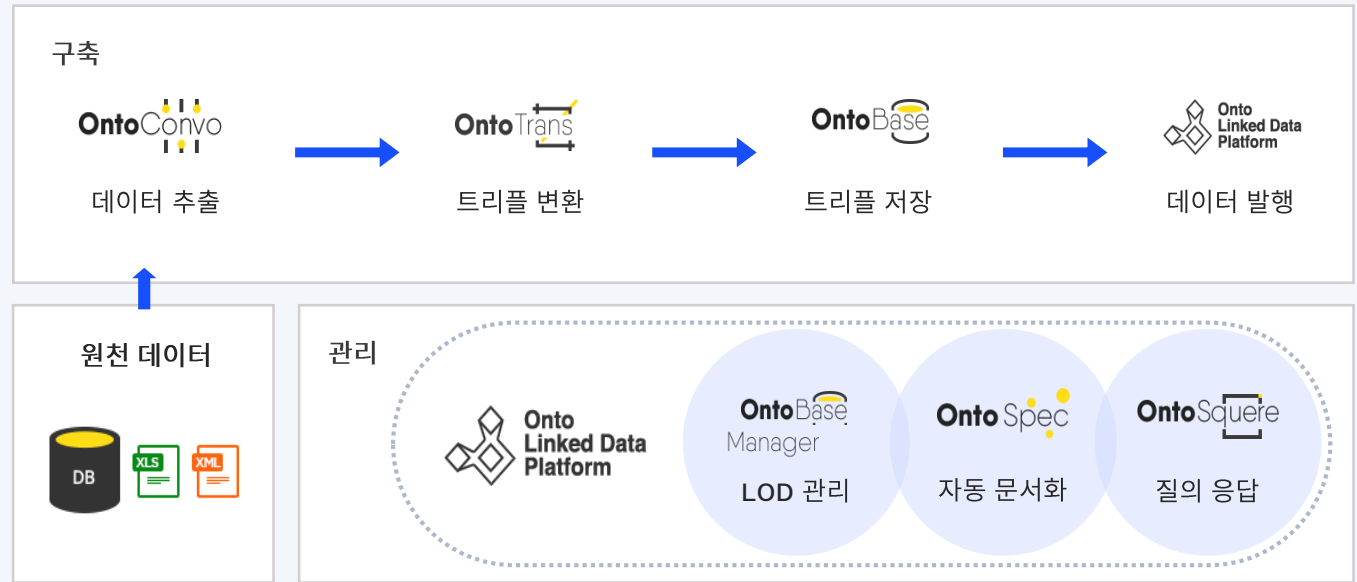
구축

OntoConvo
데이터 추출

OntoTrans
트리플 변환

OntoBase
트리플 저장

Onto Linked Data Platform
데이터 발행

원천 데이터

DB
XLS
XML

관리

Onto Linked Data Platform

OntoBase Manager
LOD 관리

OntoSpec
자동 문서화

OntoSquere
질의 응답